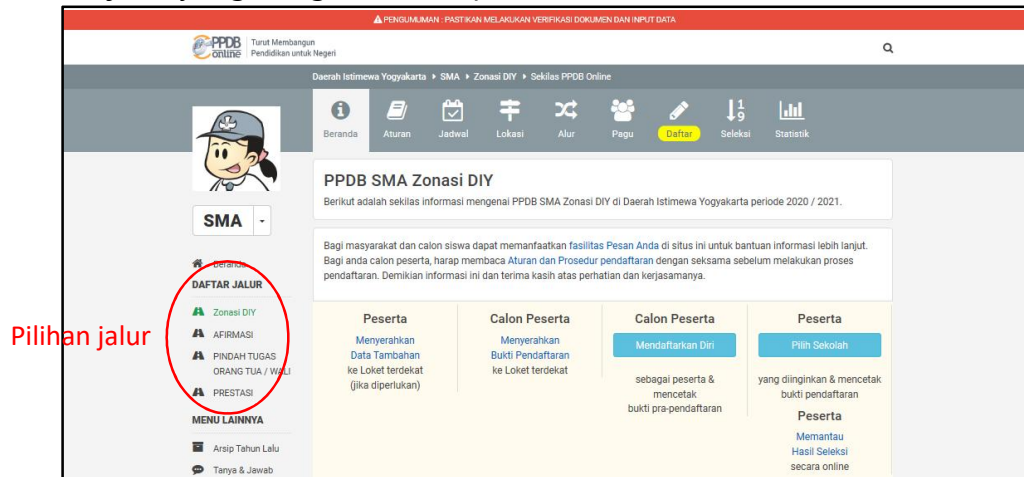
PENGUMUMAN : PASTIKAN MELAKUKAN VERIFIKASI DOKUMEN DAN INPUT DATA

PPDB online Turut Membangun Pendidikan untuk Negeri

Daerah Istimewa Yogyakarta ▸ SMA ▸ Zonasi DIY ▸ Sekilas PPDB Online

Beranda Aturan Jadwal Lokasi Alur Pagu Daftar Seleksi Statistik

SMA

Beranda
DAFTAR JALUR
Zonasi DIY
AFIRMASI
PINDAH TUGAS ORANG TUA / WALI
PRESTASI
MENU LAINNYA
Arsip Tahun Lalu
Tanya & Jawab

Pilihan jalur

PPDB SMA Zonasi DIY

Berikut adalah sekilas informasi mengenai PPDB SMA Zonasi DIY di Daerah Istimewa Yogyakarta periode 2020 / 2021.

Bagi masyarakat dan calon siswa dapat memanfaatkan fasilitas Pesan Anda di situs ini untuk bantuan informasi lebih lanjut. Bagi anda calon peserta, harap membaca Aturan dan Prosedur pendaftaran dengan seksama sebelum melakukan proses pendaftaran. Demikian informasi ini dan terima kasih atas perhatian dan kerjasamanya.

| Peserta | Calon Peserta | Calon Peserta | Peserta |
|---|---|---|---|
| Menyerahkan Data Tambahan ke Loket terdekat (jika diperlukan) | Menyerahkan Bukti Pendaftaran ke Loket terdekat | Mendaftarkan Diri sebagai peserta & mencetak bukti pra-pendaftaran | Pilih Sekolah yang diinginkan & mencetak bukti pendaftaran |

Peserta
Memantau Hasil Seleksi secara online